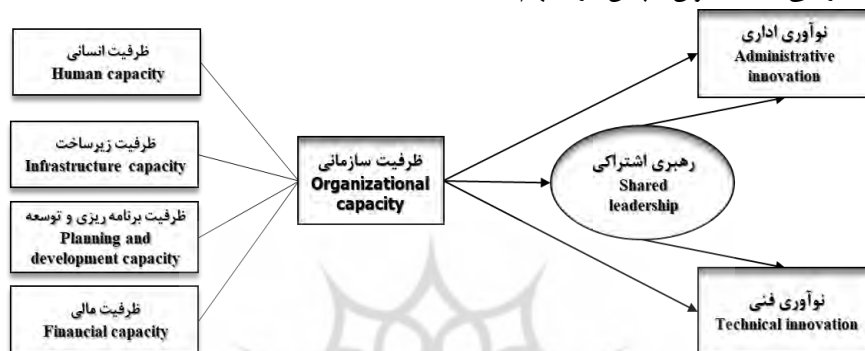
ظرفیت انسانی
Human capacity

ظرفیت زیرساخت
Infrastructure capacity

ظرفیت برنامه ریزی و توسعه
Planning and development capacity

ظرفیت مالی
Financial capacity

ظرفیت سازمانی
Organizational capacity

رهبری اشتراکی
Shared leadership

نوآوری اداری
Administrative innovation

نوآوری فنی
Technical innovation